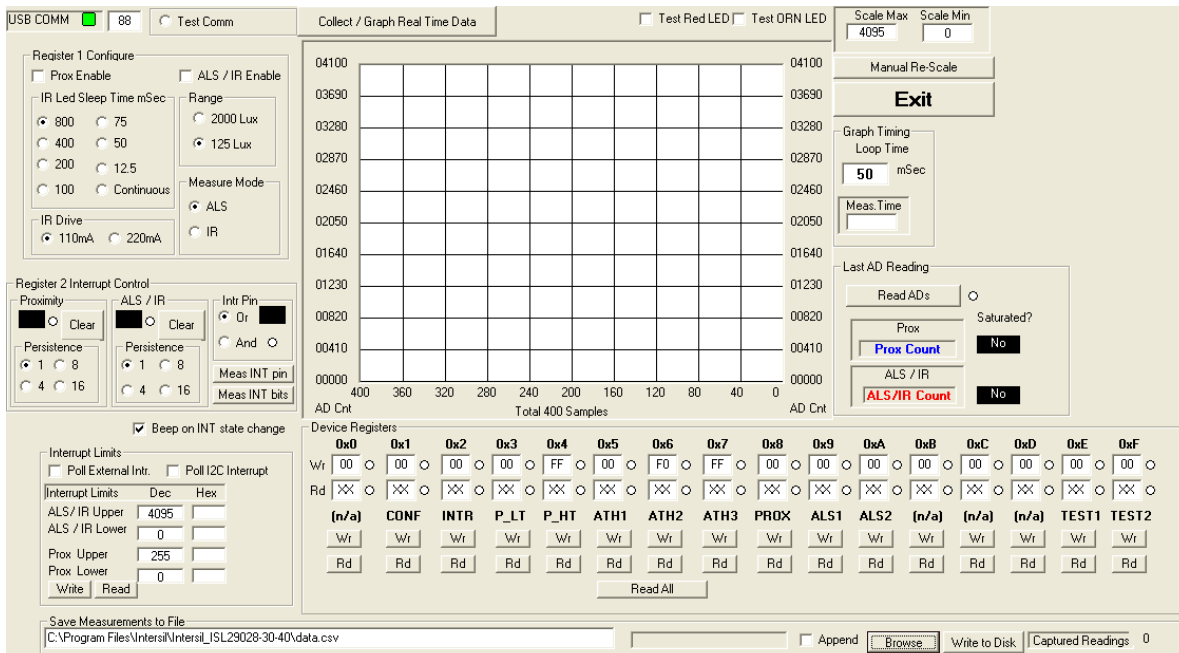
USB COMM 88 Test Comm

Collect / Graph Real Time Data

Test Red LED Test ORN LED

Scale Max 4095 Scale Min 0

Manual Re-Scale

Exit

Register 1 Configure

Prox Enable

ALS / IR Enable

IR Led Sleep Time mSec

800 75
400 50
200 12.5
100 Continuous

Range

2000 Lux
125 Lux

Measure Mode

ALS
IR

IR Drive

110mA 220mA

Register 2 Interrupt Control

Proximity

Clear

Persistence

1 8
4 16

ALS / IR

Clear

Persistence

1 8
4 16

Intr Pin

Or
And

Meas INT pin

Meas INT bits

Beep on INT state change

Interrupt Limits

Poll External Intr. Poll I2C Interrupt

| Interrupt Limits | Dec | Hex |
|---|---|---|
| ALS/ IR Upper | 4095 | |
| ALS / IR Lower | 0 | |
| Prox Upper | 255 | |
| Prox Lower | 0 | |

Write Read

04100 03690 03280 02870 02460 02050 01640 01230 00820 00410 00000

04100 03690 03280 02870 02460 02050 01640 01230 00820 00410 00000

400 360 320 280 240 200 160 120 80 40 0

AD Cnt Total 400 Samples AD Cnt

Graph Timing

Loop Time

50 mSec

Meas.Time

Last AD Reading

Read ADs

Saturated?

Prox

Prox Count

No

ALS / IR

ALS/IR Count

No

Device Registers

| | 0x0 | 0x1 | 0x2 | 0x3 | 0x4 | 0x5 | 0x6 | 0x7 | 0x8 | 0x9 | 0xA | 0xB | 0xC | 0xD | 0xE | 0xF |
|---|---|---|---|---|---|---|---|---|---|---|---|---|---|---|---|---|
| Wr | 00 | 00 | 00 | 00 | FF | 00 | F0 | FF | 00 | 00 | 00 | 00 | 00 | 00 | 00 | 00 |
| Rd | XX | XX | XX | XX | XX | XX | XX | XX | XX | XX | XX | XX | XX | XX | XX | XX |
| | (n/a) | CONF | INTR | P_LT | P_HT | ATH1 | ATH2 | ATH3 | PROX | ALS1 | ALS2 | (n/a) | (n/a) | (n/a) | TEST1 | TEST2 |
| | Wr | Wr | Wr | Wr | Wr | Wr | Wr | Wr | Wr | Wr | Wr | Wr | Wr | Wr | Wr | Wr |
| | Rd | Rd | Rd | Rd | Rd | Rd | Rd | Rd | Rd | Rd | Rd | Rd | Rd | Rd | Rd | Rd |

Read All

Save Measurements to File

C:\Program Files\Intersil\Intersil_ISL29028-30-40\data.csv

Append Browse Write to Disk Captured Readings 0